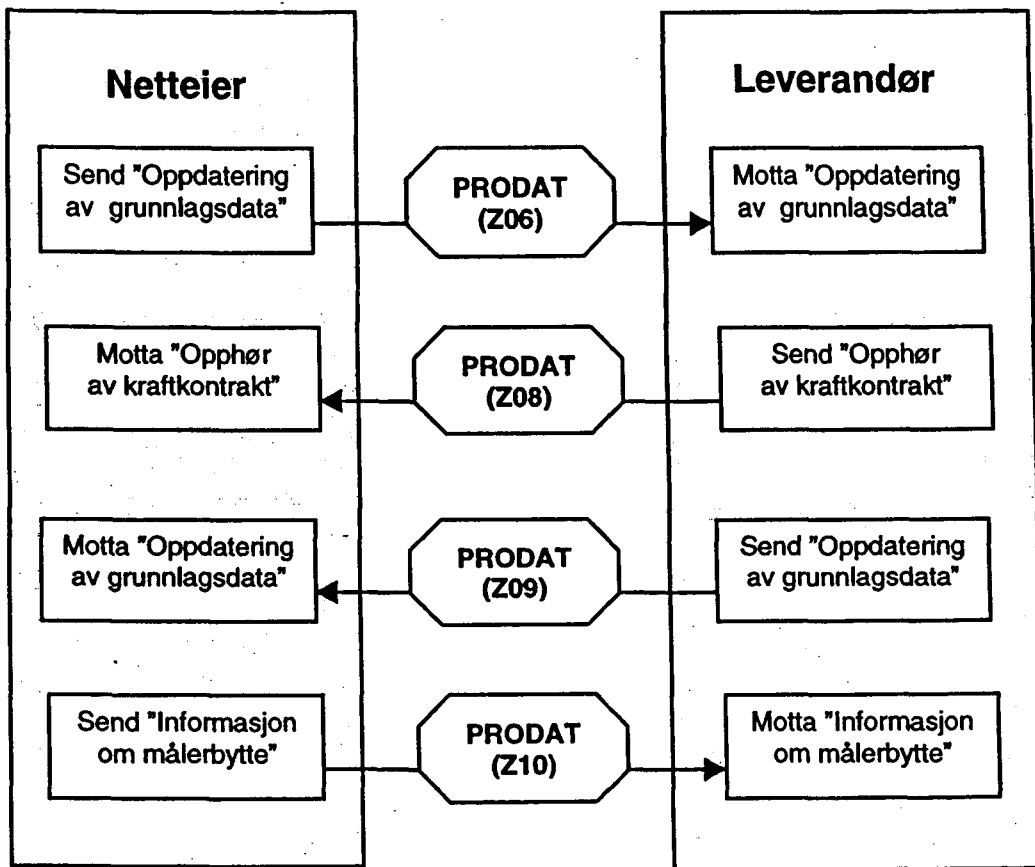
Netteier

Leverandør

Send "Oppdatering av grunnlagsdata"

PRODAT (Z06)

Motta "Oppdatering av grunnlagsdata"

Motta "Opphør av kraftkontrakt"

PRODAT (Z08)

Send "Opphør av kraftkontrakt"

Motta "Oppdatering av grunnlagsdata"

PRODAT (Z09)

Send "Oppdatering av grunnlagsdata"

Send "Informasjon om målerbytte"

PRODAT (Z10)

Motta "Informasjon om målerbytte"